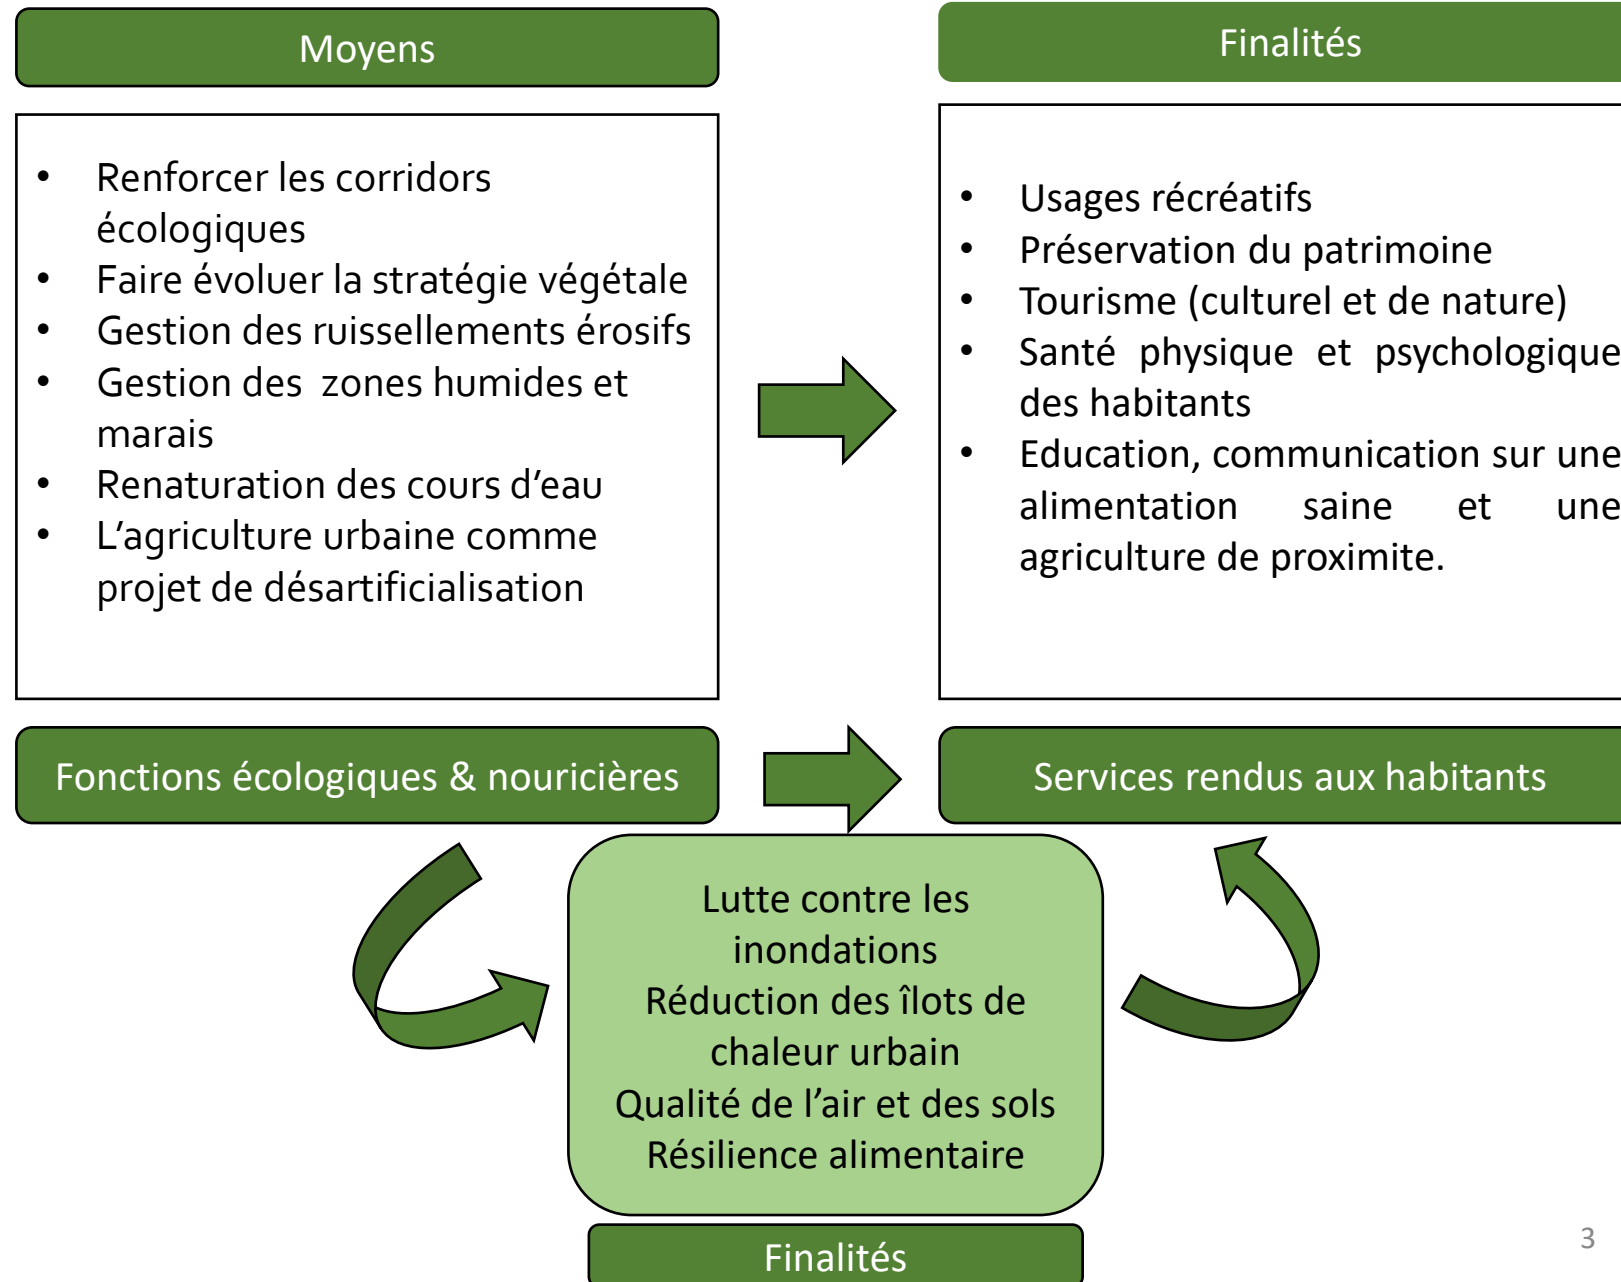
Moyens

- Renforcer les corridors écologiques
- Faire évoluer la stratégie végétale
- Gestion des ruissellements érosifs
- Gestion des zones humides et marais
- Renaturation des cours d'eau
- L'agriculture urbaine comme projet de désartificialisation

Finalités

- Usages récréatifs
- Préservation du patrimoine
- Tourisme (culturel et de nature)
- Santé physique et psychologique des habitants
- Education, communication sur une alimentation saine et une agriculture de proximite.

Fonctions écologiques & nouricières

Services rendus aux habitants

Lutte contre les inondations
Réduction des îlots de chaleur urbain
Qualité de l'air et des sols
Résilience alimentaire

Finalités

3